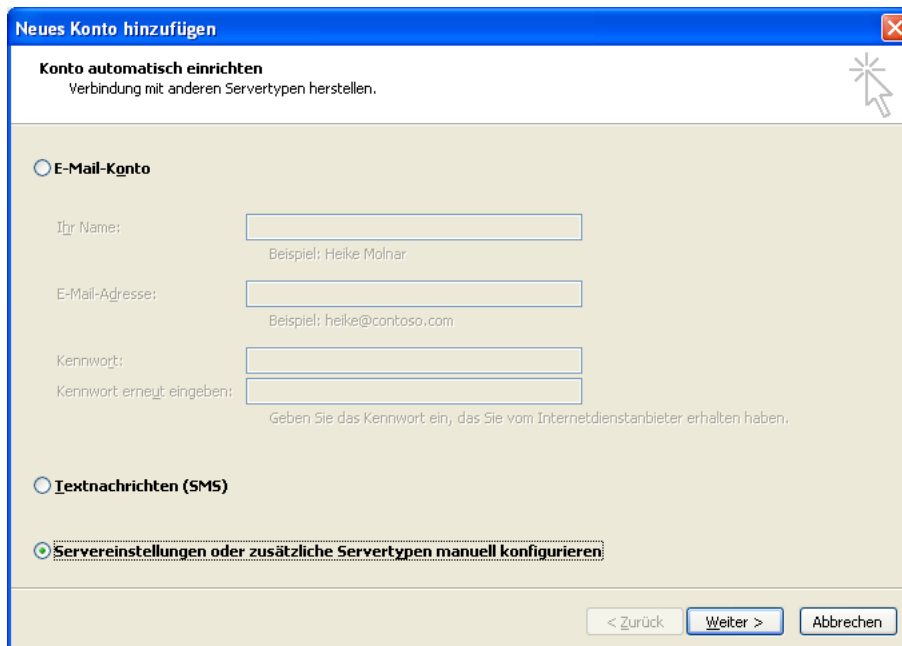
Neues Konto hinzufügen

Konto automatisch einrichten
Verbindung mit anderen Servertypen herstellen.

E-Mail-Konto

Ihr Name:
Beispiel: Heike Molnar

E-Mail-Adresse:
Beispiel: heike@contoso.com

Kennwort:
Kennwort erneut eingeben:
Geben Sie das Kennwort ein, das Sie vom Internetdienstanbieter erhalten haben.

Textnachrichten (SMS)

Servereinstellungen oder zusätzliche Servertypen manuell konfigurieren

< Zurück
Weiter >
Abbrechen